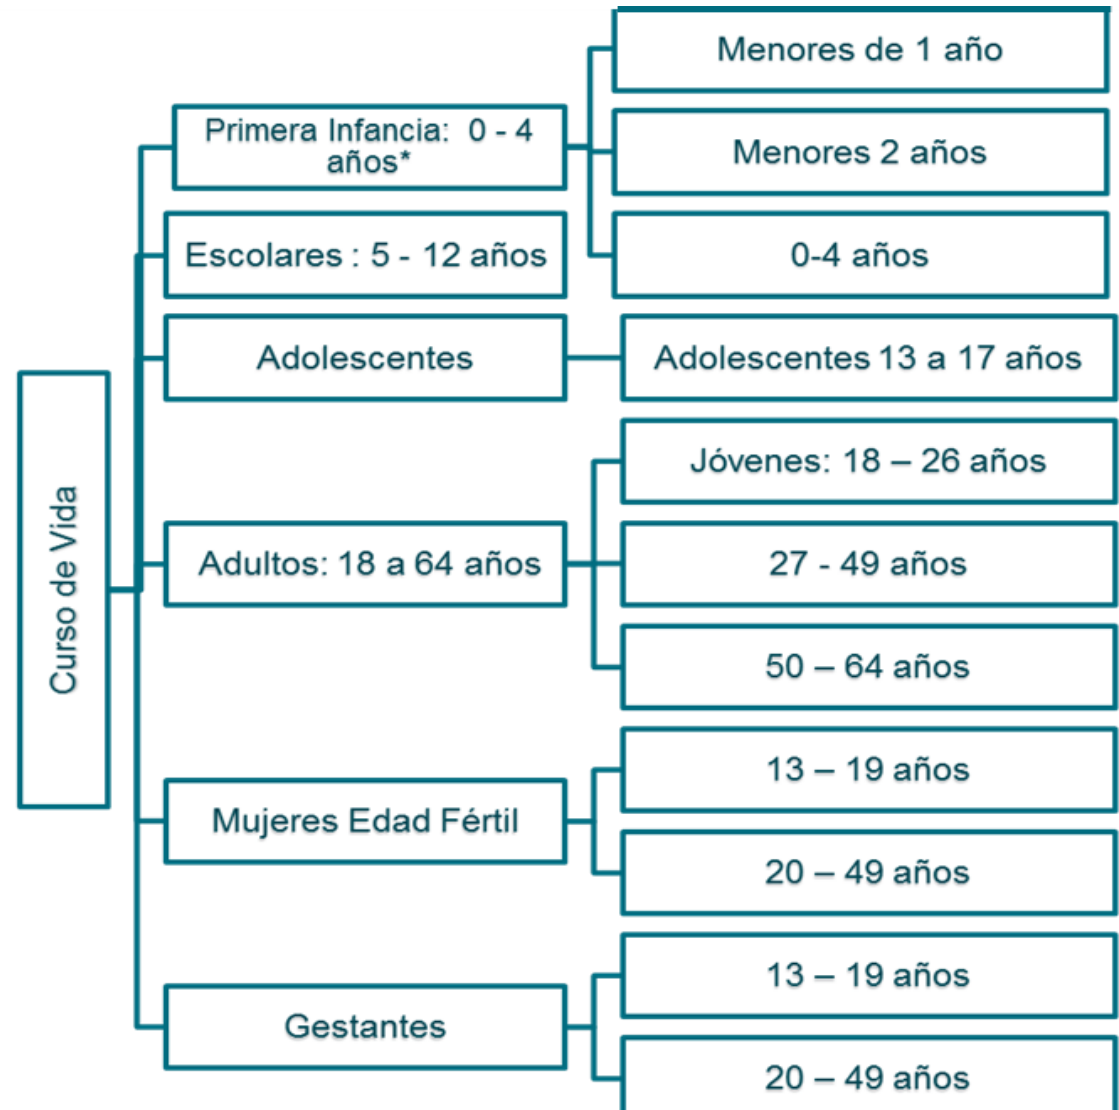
Curso de Vida

Primera Infancia: 0 - 4 años*

Menores de 1 año

Menores 2 años

0-4 años

Escolares : 5 - 12 años

Adolescentes

Adolescentes 13 a 17 años

Adultos: 18 a 64 años

Jóvenes: 18 – 26 años

27 - 49 años

50 – 64 años

Mujeres Edad Fértil

13 – 19 años

20 – 49 años

Gestantes

13 – 19 años

20 – 49 años